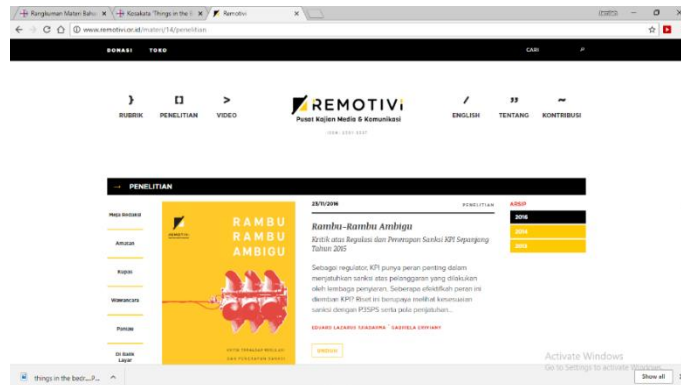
Rangkuman Materi Baha | Kosakata 'Things in the | Remotivi

www.remotivi.or.id/materi/14/penelitian

DONASI TOKO CARI

RUBRIK PENELITIAN VIDEO

REMOTIVI
Pusat Kajian Media & Komunikasi

ENGLISH TENTANG KONTRIBUSI

PENELITIAN

Meja Redaksi
Amatan
Kupas
Wawancara
Pustaka
Di Balik Layar

RAMBU RAMBU AMBIGU

23/11/2016 PENELITIAN

Rambu-Rambu Ambigu

Kritik atas Regulasi dan Penerapan Sanksi KPI Sepanjang Tahun 2015

Sebagai regulator, KPI punya peran penting dalam menjatuhkan sanksi atas pelanggaran yang dilakukan oleh lembaga penyiaran. Seberapa efektifkah peran ini diemban KPI? Riset ini berupaya melihat kesesuaian sanksi dengan P3SPS serta pola penjatuhan...

EDUARD LAZARUS TJIADARMA · GABRIELA OMPUSUNGGU

UNDUH

ARSIP
2016
2014
2013

Activate Windows
Go to Settings to activate Windows.

things in the bedr....P...
Show all